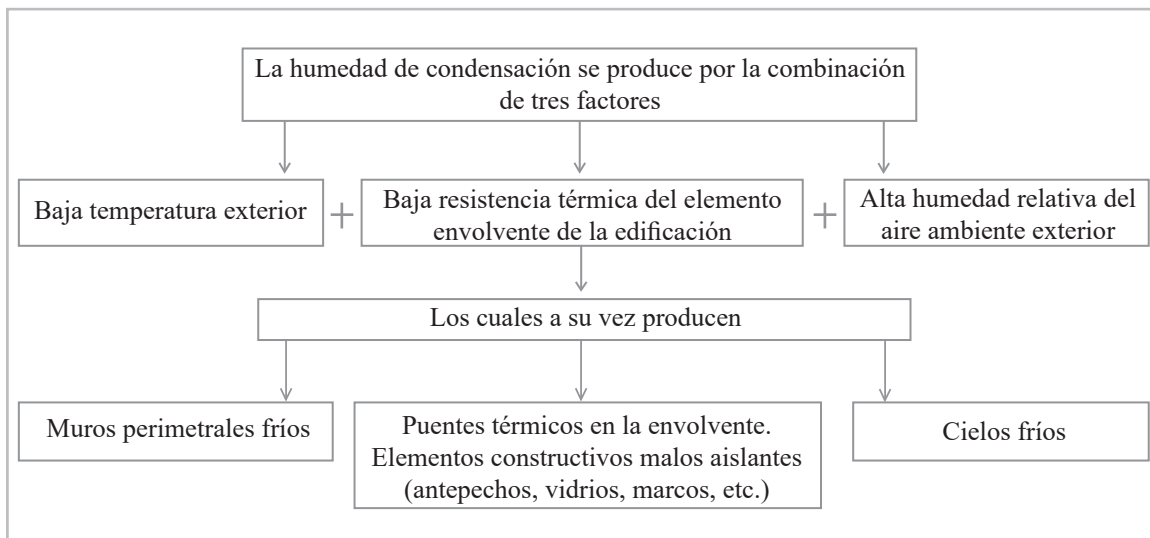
La humedad de condensación se produce por la combinación de tres factores

Baja temperatura exterior

+

Baja resistencia térmica del elemento envolvente de la edificación

+

Alta humedad relativa del aire ambiente exterior

Los cuales a su vez producen

Muros perimetrales fríos

Puentes térmicos en la envolvente. Elementos constructivos malos aislantes (antepechos, vidrios, marcos, etc.)

Cielos fríos